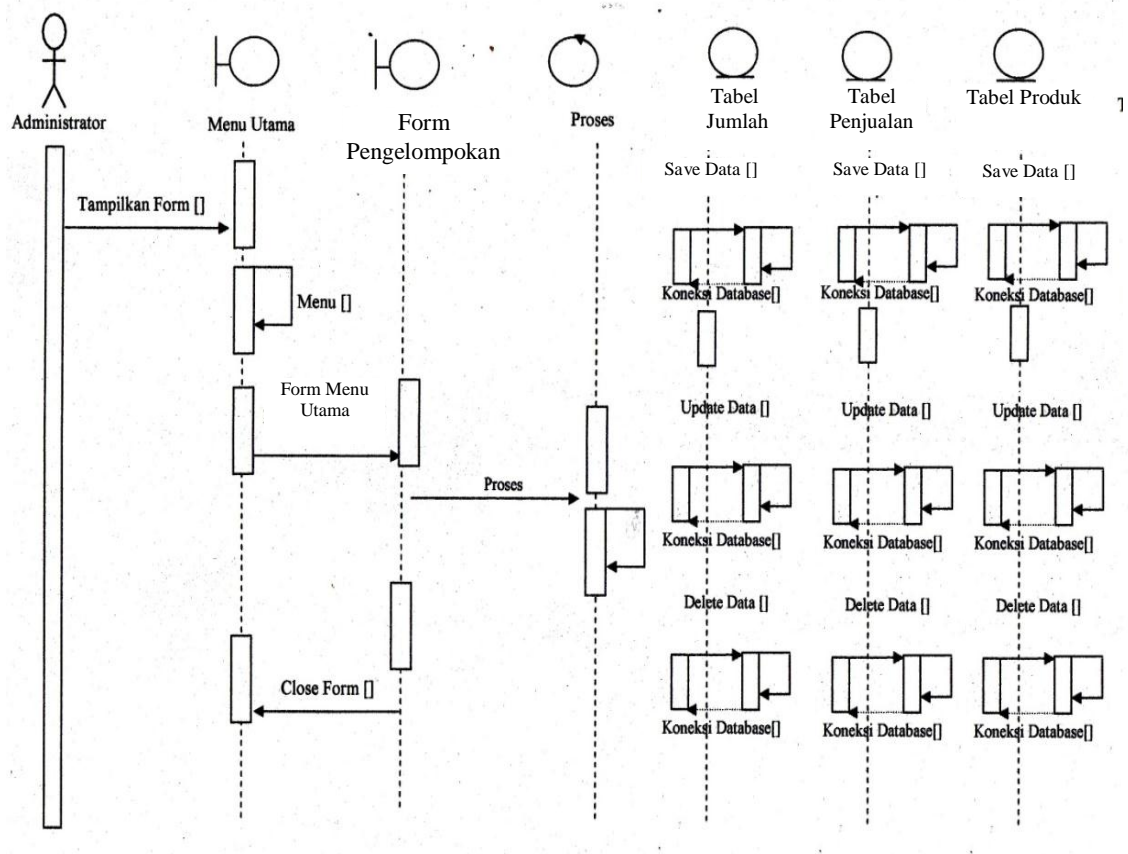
Administrator

Menu Utama

Form Pengelompokan

Proses

Tabel Jumlah

Tabel Penjualan

Tabel Produk

T

Save Data []

Save Data []

Save Data []

Tampilkan Form []

Koneksi Database[]

Koneksi Database[]

Koneksi Database[]

Menu []

Form Menu Utama

Update Data []

Update Data []

Update Data []

Proses

Koneksi Database[]

Koneksi Database[]

Koneksi Database[]

Delete Data []

Delete Data []

Delete Data []

Close Form []

Koneksi Database[]

Koneksi Database[]

Koneksi Database[]